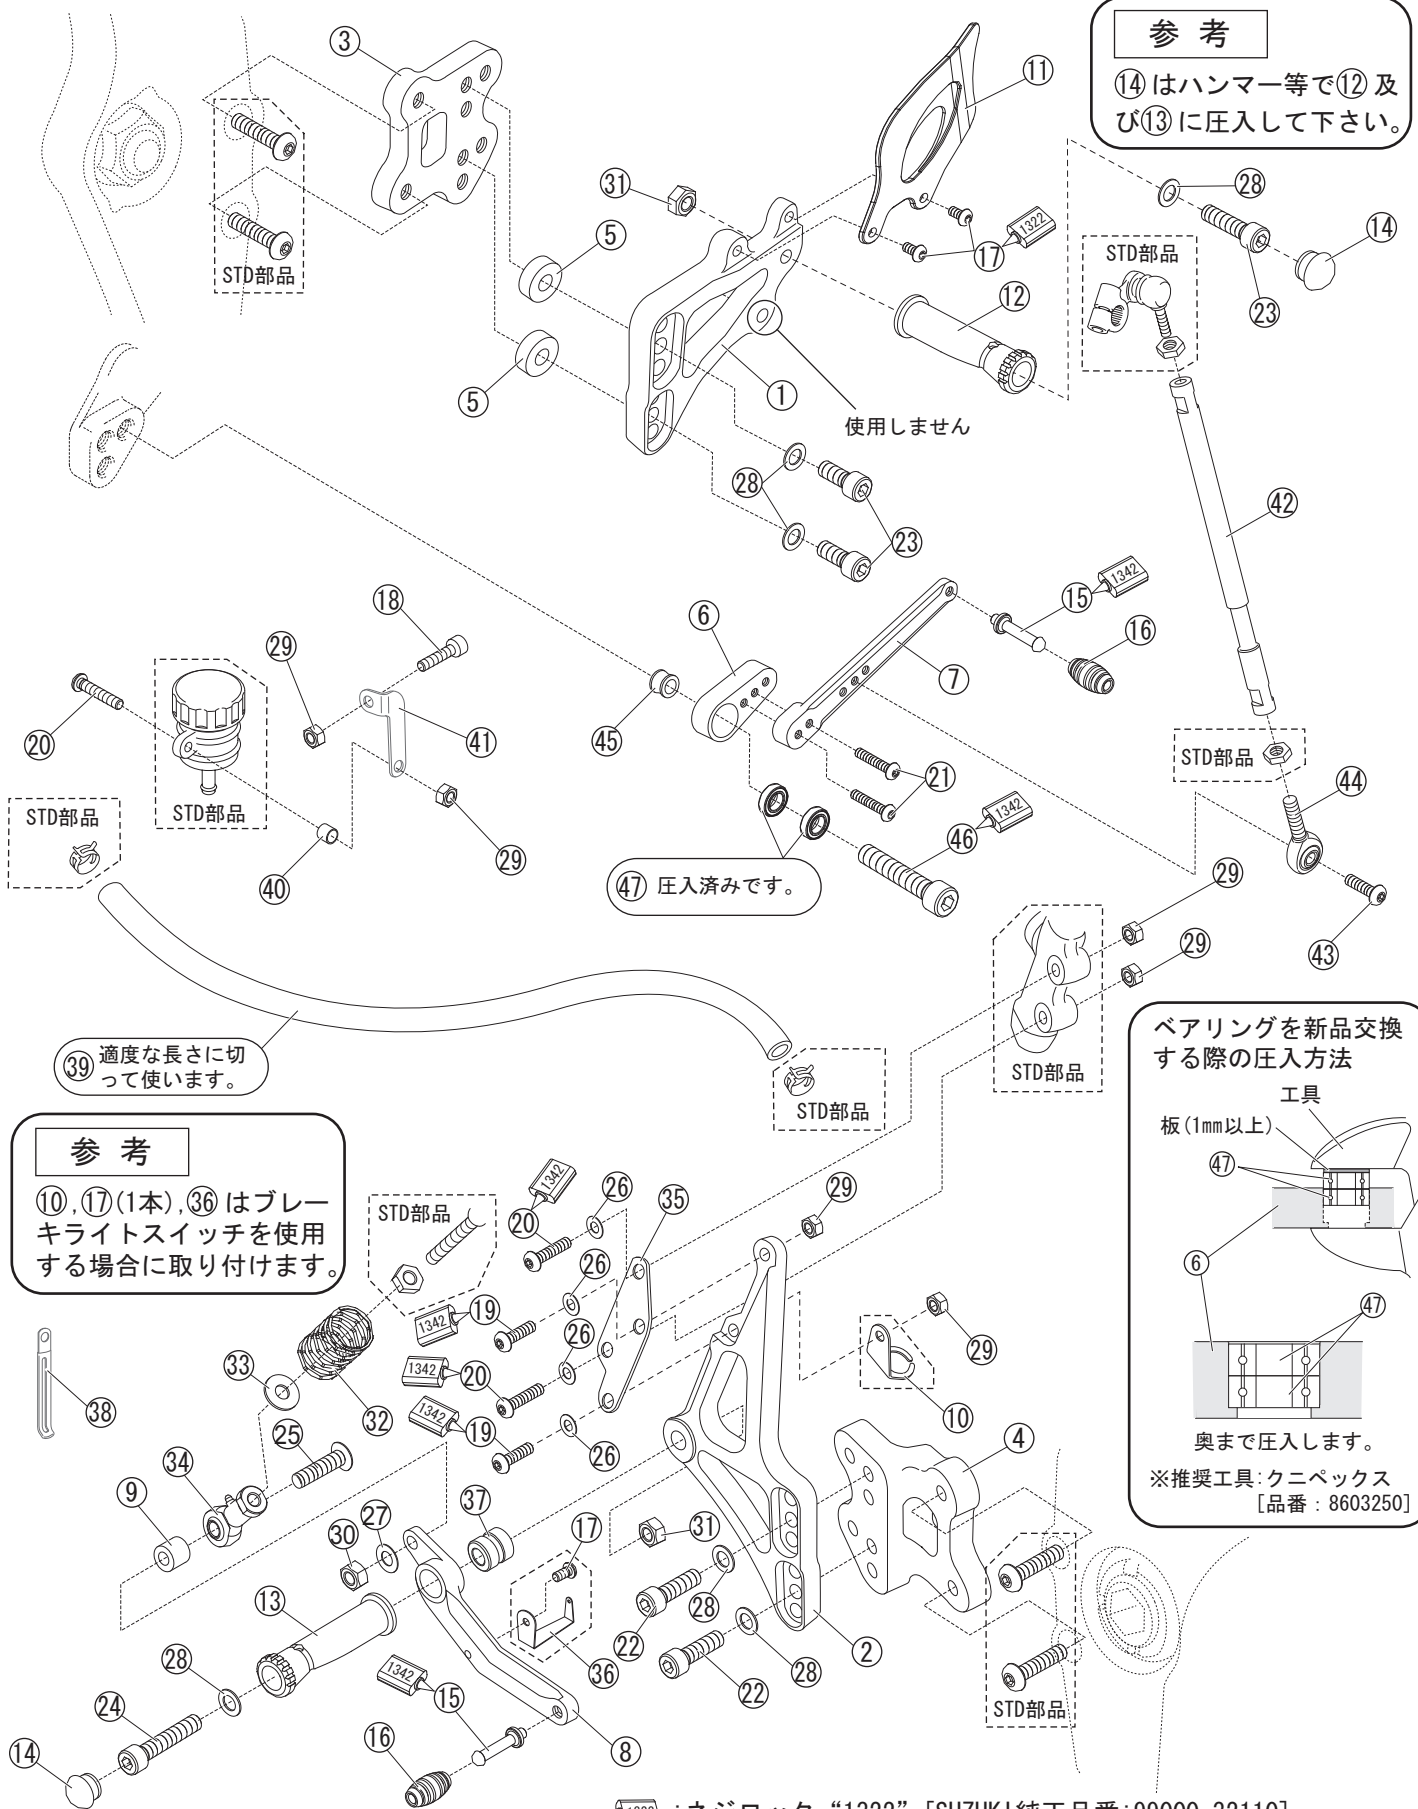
参考
⑭はハンマー等で⑫及び⑬に圧入して下さい。

③
⑪
STD部品
㉛
⑤
⑰
1322
㉘
⑭
㉓
STD部品
⑫
⑤
①
使用しません
㉘
㉓
㊷
⑱
⑥
1342
⑮
⑯
㉙
⑦
⑳
STD部品
㊶
㊺
㉑
STD部品
STD部品
㉙
1342
㊹
㊻
STD部品
㊵
㉙
㊼ 圧入済みです。
㉙
㊸
㉙
STD部品
㊴ 適度な長さに切って使います。
STD部品

参考
⑩,⑰(1本),㊱ はブレーキライトスイッチを使用する場合に取り付けます。

ベアリングを新品交換する際の圧入方法
工具
板(1mm以上)
㊼
⑥
⑥
㊼
奥まで圧入します。
※推奨工具:クニペックス [品番:8603250]

STD部品
1342
⑳
㉖
㉟
㉙
㉖
1342
⑲
㉖
1342
⑳
㉙
㉝
㉜
1342
⑲
㉖
⑩
㊳
㉕
④
⑨
㉞
㉗
㊲
⑰
㉛
㉚
㉘
⑬
㉒
㉘
㊱
⑫
㉘
1342
⑮
㉒
㉔
STD部品
⑧
⑭
⑯
1322 :ネジロック "1322" [SUZUKI純正品番:99000-32110]